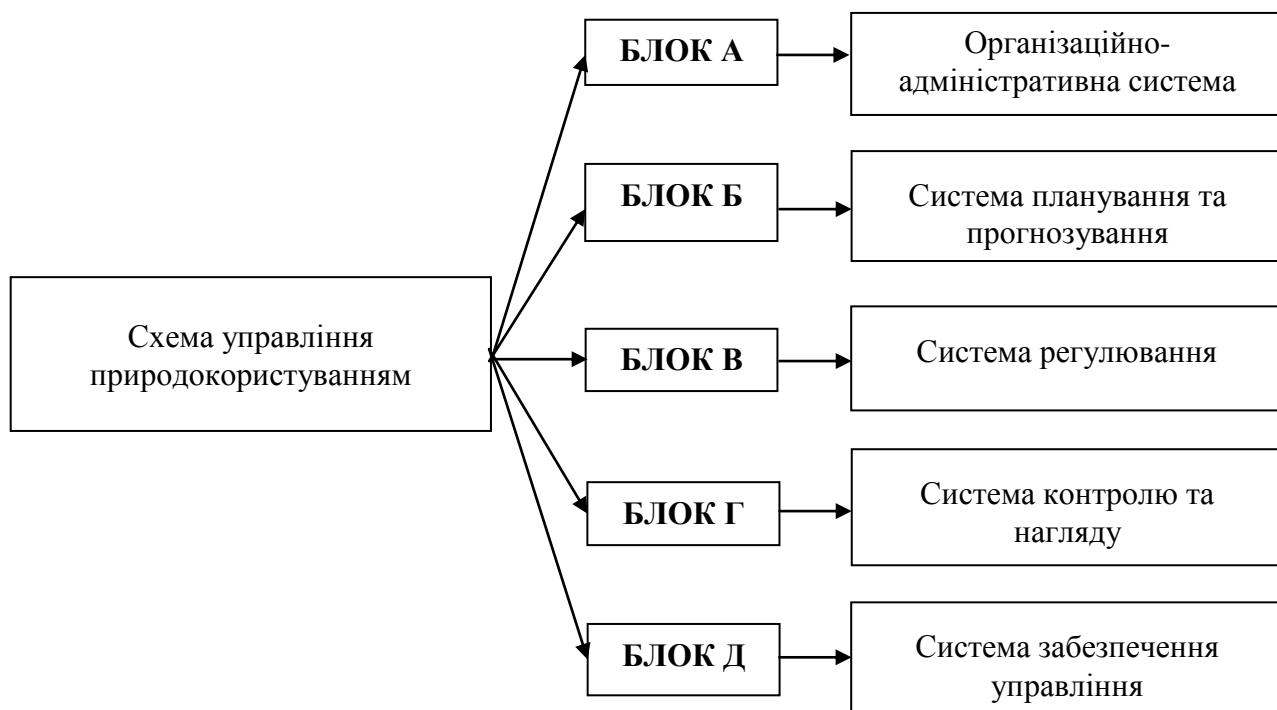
Схема управління природокористуванням

БЛОК А

Організаційно-адміністративна система

БЛОК Б

Система планування та прогнозування

БЛОК В

Система регулювання

БЛОК Г

Система контролю та нагляду

БЛОК Д

Система забезпечення управління